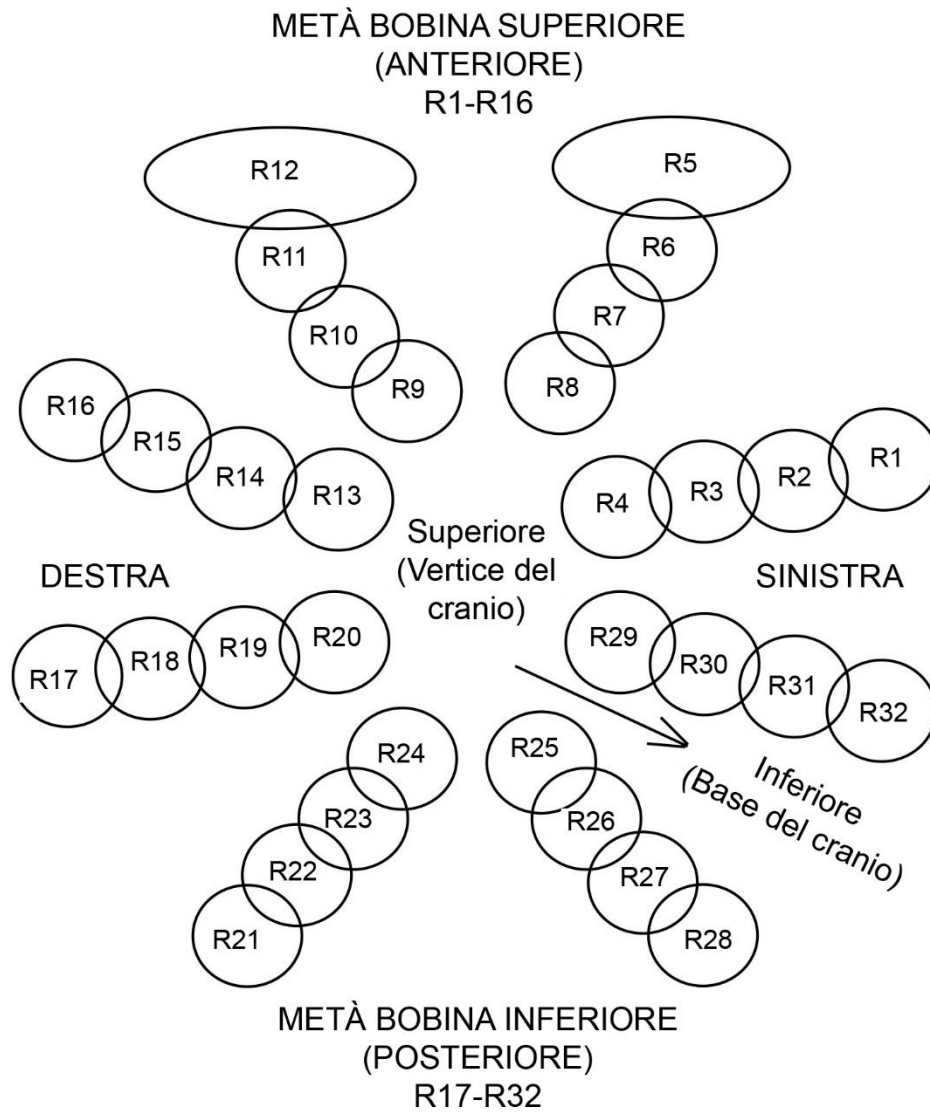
METÀ BOBINA SUPERIORE
(ANTERIORE)
R1-R16

R12

R5

R11

R6

R7

R10

R9

R8

R16

R15

R14

R13

R1

R2

R3

R4

Superiore
(Vertice del
cranio)

DESTRA

SINISTRA

R17

R18

R19

R20

R29

R30

R31

R32

R24

R25

Inferiore
(Base del cranio)

R23

R26

R22

R27

R21

R28

METÀ BOBINA INFERIORE
(POSTERIORE)
R17-R32